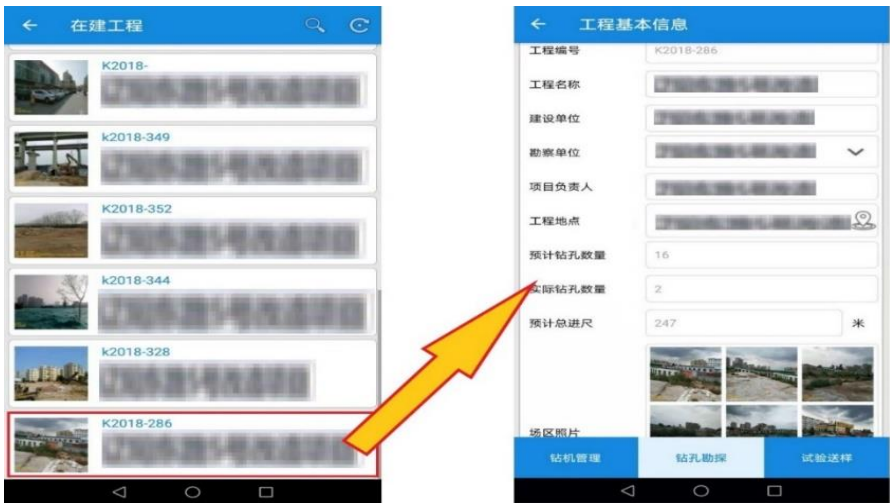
← 在建工程

K2018-
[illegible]

k2018-349
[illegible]

K2018-352
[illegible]

k2018-344
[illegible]

k2018-328
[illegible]

K2018-286
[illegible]

← 工程基本信息

工程编号 K2018-286
工程名称 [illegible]
建设单位 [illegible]
勘察单位 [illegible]
项目负责人 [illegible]
工程地点 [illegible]
预计钻孔数量 16
实际钻孔数量 2
预计总进尺 247 米
场区照片

钻机管理 钻孔勘探 试验送样